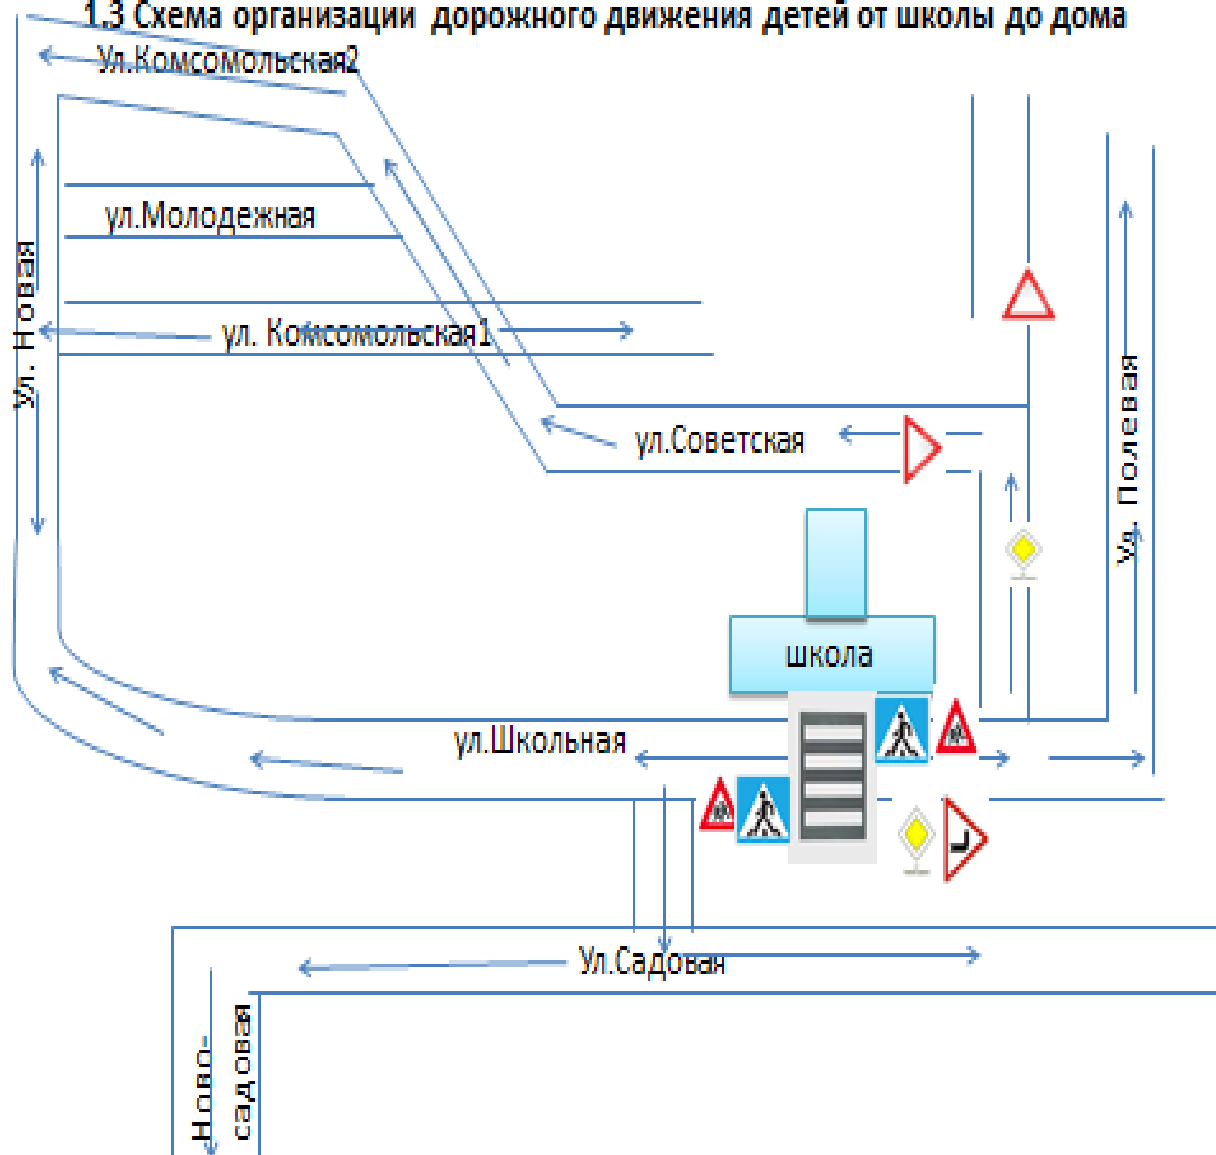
1.3 Схема организации дорожного движения детей от школы до дома

Ул.Комсомольская2

ул.Молодежная

Ул. Новая

ул. Комсомольская1

ул.Советская

Ул. Полевая

школа

ул.Школьная

Ул.Садовая

Ново-садовая